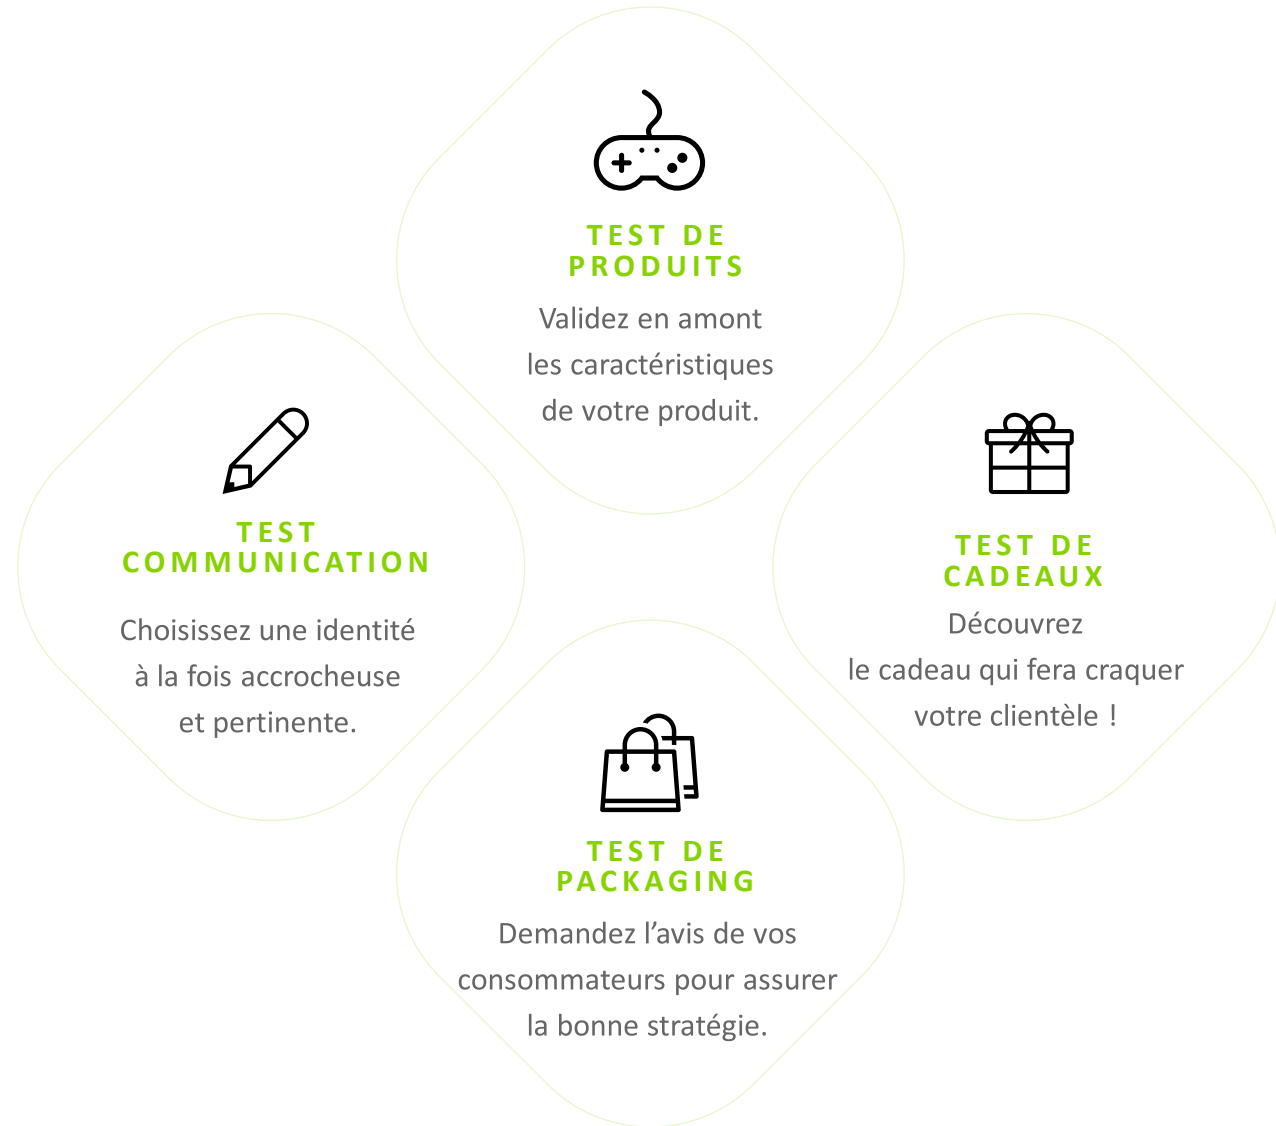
TEST DE PRODUITS

Validez en amont les caractéristiques de votre produit.

TEST COMMUNICATION

Choisissez une identité à la fois accrocheuse et pertinente.

TEST DE CADEAUX

Découvrez le cadeau qui fera craquer votre clientèle !

TEST DE PACKAGING

Demandez l’avis de vos consommateurs pour assurer la bonne stratégie.